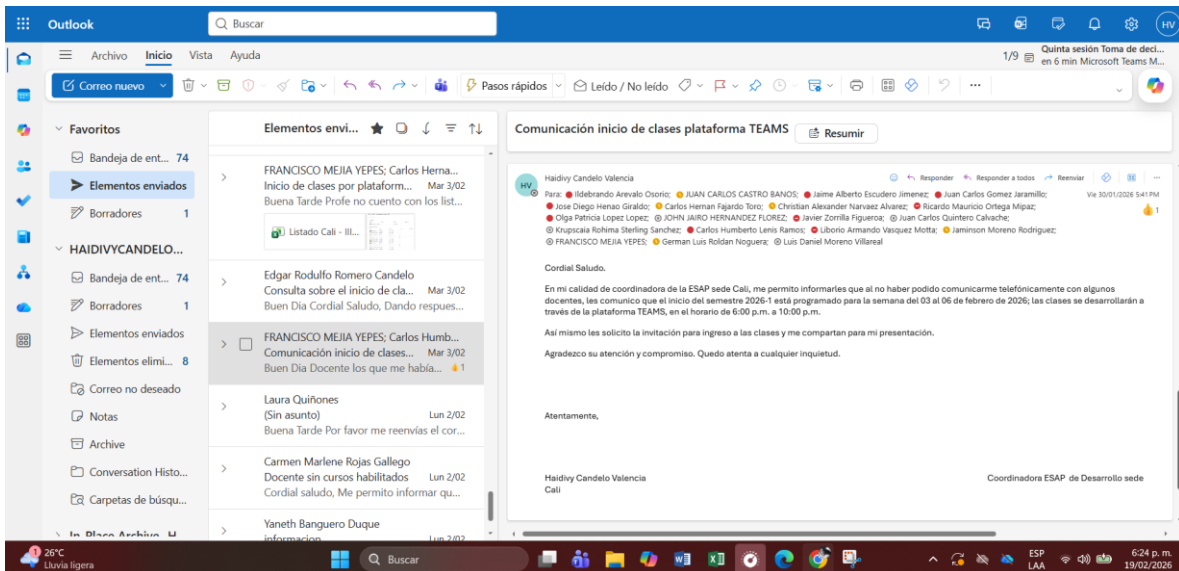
Outlook
Buscar
HV

Archivo Inicio Vista Ayuda
1/9 Quinta sesión Toma de deci... en 6 min Microsoft Teams M...

Correo nuevo
Pasos rápidos
Leído / No leído

Favoritos
Bandeja de ent... 74
Elementos enviados
Borradores 1
HAIDIVYCANDELO...
Bandeja de ent... 74
Borradores 1
Elementos enviados
Elementos elimi... 8
Correo no deseado
Notas
Archive
Conversation Histo...
Carpetas de búsqu...
In Place Archive - H

Elementos envi...

FRANCISCO MEJIA YEPES; Carlos Herna...
Inicio de clases por plataform... Mar 3/02
Buena Tarde Profe no cuento con los list...
Listado Cali - III...

Edgar Rodulfo Romero Candelo
Consulta sobre el inicio de cla... Mar 3/02
Buen Dia Cordial Saludo, Dando respues...

FRANCISCO MEJIA YEPES; Carlos Humb...
Comunicación inicio de clases... Mar 3/02
Buen Dia Docente los que me había... 1

Laura Quiñones
(Sin asunto) Lun 2/02
Buena Tarde Por favor me reenvías el cor...

Carmen Marlene Rojas Gallego
Docente sin cursos habilitados Lun 2/02
Cordial saludo, Me permito informar qu...

Yaneth Banguero Duque
informacion Lun 2/02

Comunicación inicio de clases plataforma TEAMS
Resumir

Haidivy Candelo Valencia
Responder Responder a todos Reenviar
Para: Ildebrando Arevalo Osorio; JUAN CARLOS CASTRO BANOS; Jaime Alberto Escudero Jimenez; Juan Carlos Gomez Jaramillo; Jose Diego Henao Giraldo; Carlos Hernan Fajardo Toro; Christian Alexander Narvaez Alvarez; Ricardo Mauricio Ortega Mipaz; Olga Patricia Lopez Lopez; JOHN JAIRO HERNANDEZ FLOREZ; Javier Zorrilla Figueroa; Juan Carlos Quintero Calvache; Krupscaia Rohima Sterling Sanchez; Carlos Humberto Lenis Ramos; Liborio Armando Vasquez Motta; Jaminson Moreno Rodriguez; FRANCISCO MEJIA YEPES; German Luis Roldan Noguera; Luis Daniel Moreno Villareal
Vie 30/01/2026 5:41 PM
1

Cordial Saludo.

En mi calidad de coordinadora de la ESAP sede Cali, me permito informarles que al no haber podido comunicarme telefónicamente con algunos docentes, les comunico que el inicio del semestre 2026-1 está programado para la semana del 03 al 06 de febrero de 2026; las clases se desarrollarán a través de la plataforma TEAMS, en el horario de 6:00 p.m. a 10:00 p.m.

Así mismo les solicito la invitación para ingreso a las clases y me compartan para mi presentación.

Agradezco su atención y compromiso. Quedo atenta a cualquier inquietud.

Atentamente,

Haidivy Candelo Valencia
Cali
Coordinadora ESAP de Desarrollo sede

26°C
Lluvia ligera
Buscar
ESP LAA
6:24 p. m.
19/02/2026